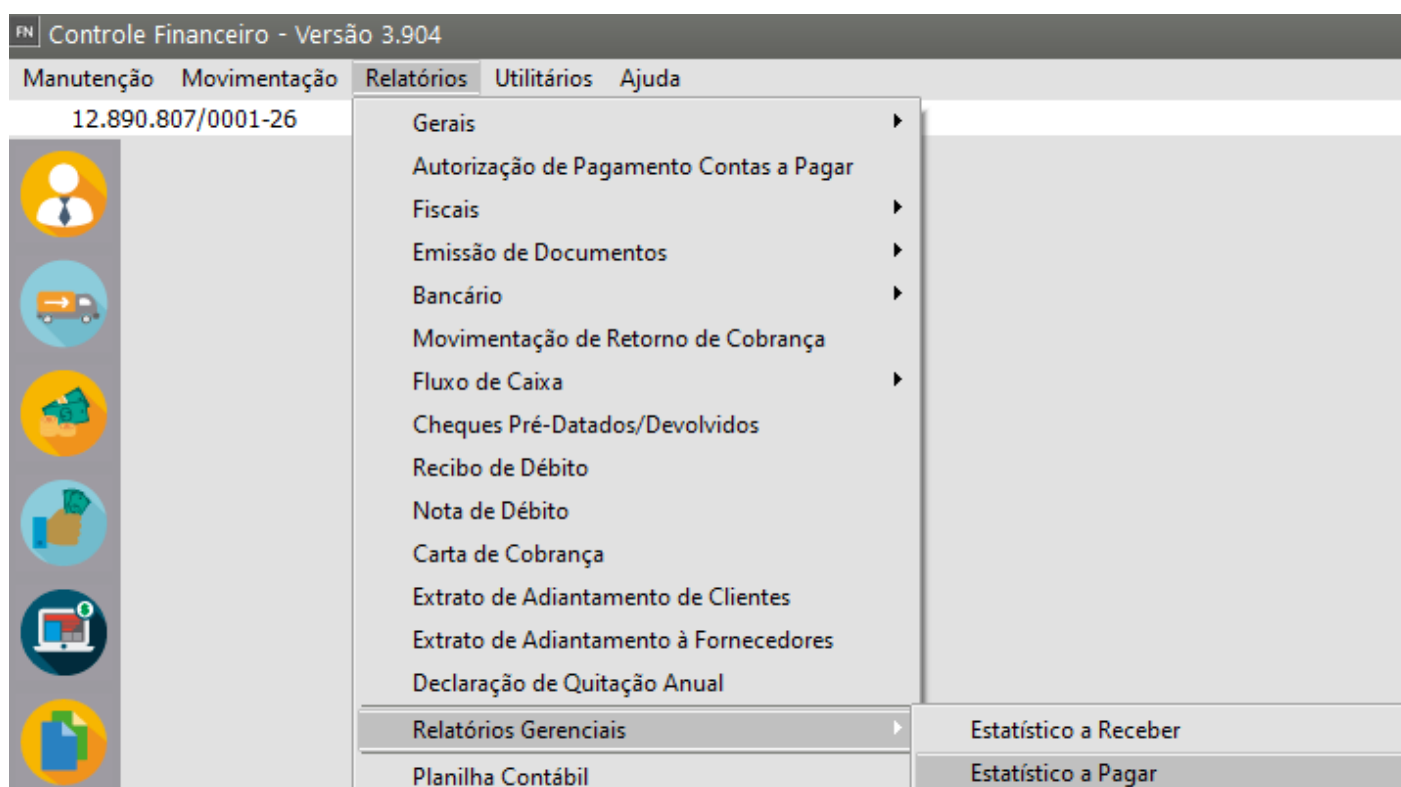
FN Controle Financeiro - Versão 3.904

Manutenção Movimentação Relatórios Utilitários Ajuda

12.890.807/0001-26

Gerais
Autorização de Pagamento Contas a Pagar
Fiscais
Emissão de Documentos
Bancário
Movimentação de Retorno de Cobrança
Fluxo de Caixa
Cheques Pré-Datados/Devolvidos
Recibo de Débito
Nota de Débito
Carta de Cobrança
Extrato de Adiantamento de Clientes
Extrato de Adiantamento à Fornecedores
Declaração de Quitação Anual
Relatórios Gerenciais
Planilha Contábil

Estatístico a Receber
Estatístico a Pagar